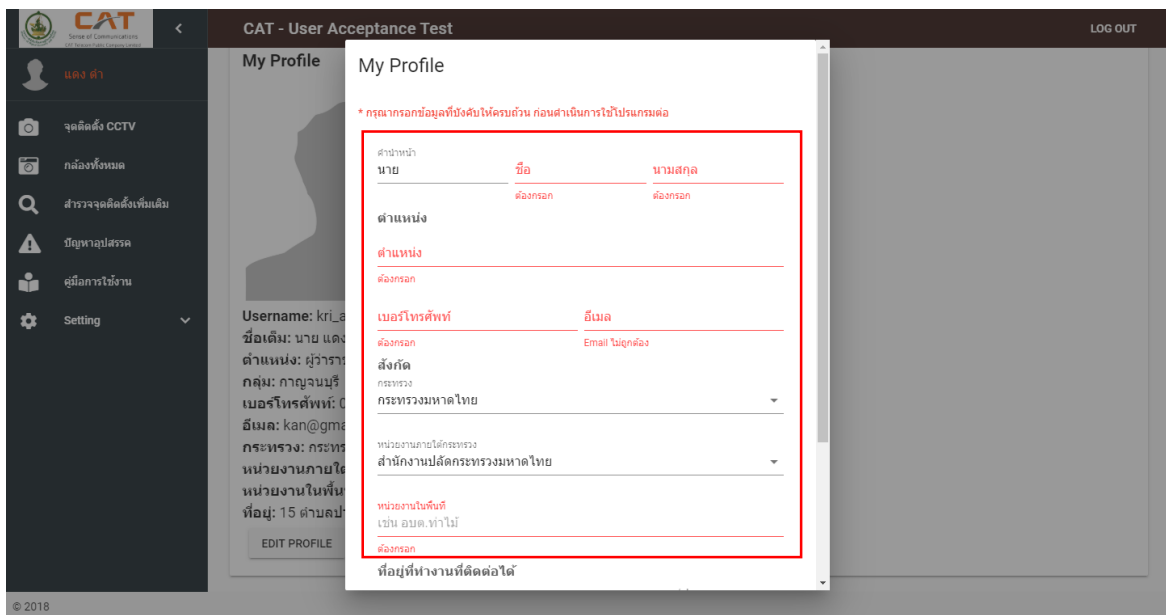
CAT
Sense of Communications
CAT Telecom Public Company Limited

CAT - User Acceptance Test

LOG OUT

แดง ดำ

จุดติดตั้ง CCTV

กล้องทั้งหมด

สำรวจจุดติดตั้งเพิ่มเติม

ปัญหาอุปสรรค

คู่มือการใช้งาน

Setting

My Profile

Username: kri_a
ชื่อเดิม: นาย แดง
ตำแหน่ง: ผู้ว่าราช
กลุ่ม: กาญจนบุรี
เบอร์โทรศัพท์: 0
อีเมล: kan@gma
กระทรวง: กระทร
หน่วยงานภายใต
หน่วยงานในพื้น
ที่อยู่: 15 ตำบลป

EDIT PROFILE

© 2018

My Profile

* กรุณากรอกข้อมูลที่บังคับให้ครบถ้วน ก่อนดำเนินการใช้โปรแกรมต่อ

คำนำหน้า
นาย

ชื่อ
ต้องกรอก

นามสกุล
ต้องกรอก

ตำแหน่ง

ตำแหน่ง
ต้องกรอก

เบอร์โทรศัพท์
ต้องกรอก

อีเมล
Email ไม่ถูกต้อง

สังกัด

กระทรวง
กระทรวงมหาดไทย

หน่วยงานภายใต้กระทรวง
สำนักงานปลัดกระทรวงมหาดไทย

หน่วยงานในพื้นที่
เช่น อบต.ท่าไม้
ต้องกรอก

ที่อยู่ที่ทำงานที่ติดต่อได้